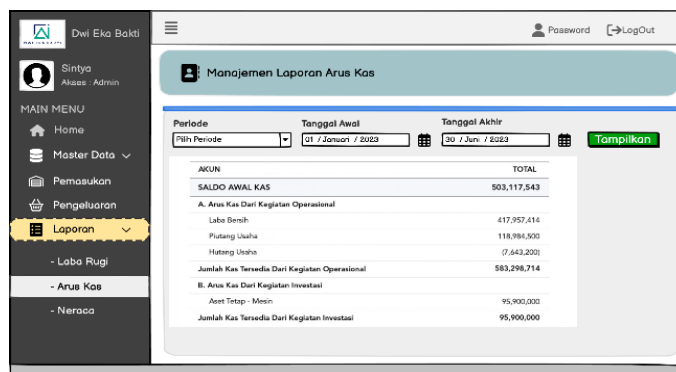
Dwi Eka Bakti

Sintya
Akses : Admin

MAIN MENU
Home
Master Data
Pemasukan
Pengeluaran
Laporan
- Laba Rugi
- Arus Kas
- Neraca

Password
LogOut

Manajemen Laporan Arus Kas

Periode
Pilih Periode
Tanggal Awal
01 / Januari / 2023
Tanggal Akhir
30 / Juni / 2023
Tampilkan

| AKUN | TOTAL |
|---|---|
| SALDO AWAL KAS | 503,117,543 |
| A. Arus Kas Dari Kegiatan Operasional | |
| Laba Bersih | 417,957,614 |
| Piutang Usaha | 118,984,500 |
| Hutang Usaha | (7,643,200) |
| Jumlah Kas Tersedia Dari Kegiatan Operasional | 583,298,714 |
| B. Arus Kas Dari Kegiatan Investasi | |
| Aset Tetap - Mesin | 95,900,000 |
| Jumlah Kas Tersedia Dari Kegiatan Investasi | 95,900,000 |